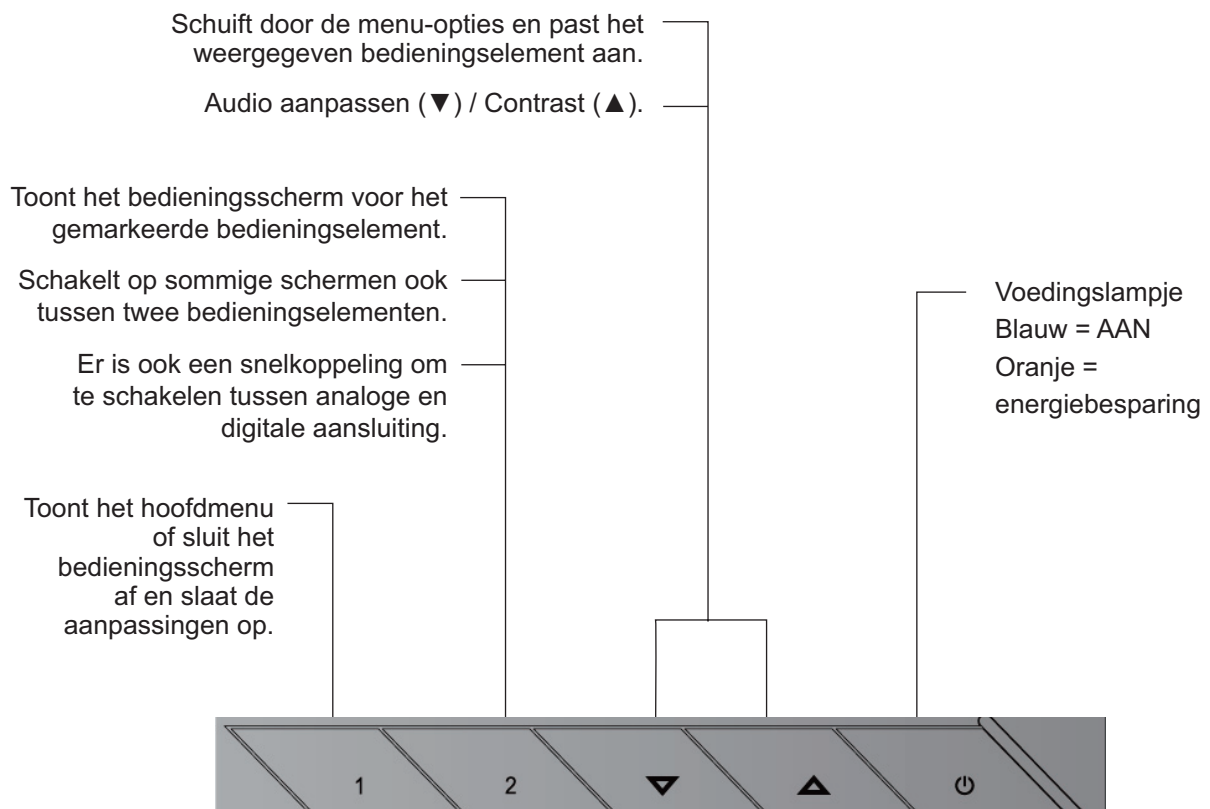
Schuift door de menu-opties en past het weergegeven bedieningselement aan.

Audio aanpassen (▼) / Contrast (▲).

Toont het bedieningsscherm voor het gemarkeerde bedieningselement.

Schakelt op sommige schermen ook tussen twee bedieningselementen.

Er is ook een snelkoppeling om te schakelen tussen analoge en digitale aansluiting.

Voedingslampje
Blauw = AAN
Oranje = energiebesparing

Toont het hoofdmenu of sluit het bedieningsscherm af en slaat de aanpassingen op.

1

2

▽

△

⏻